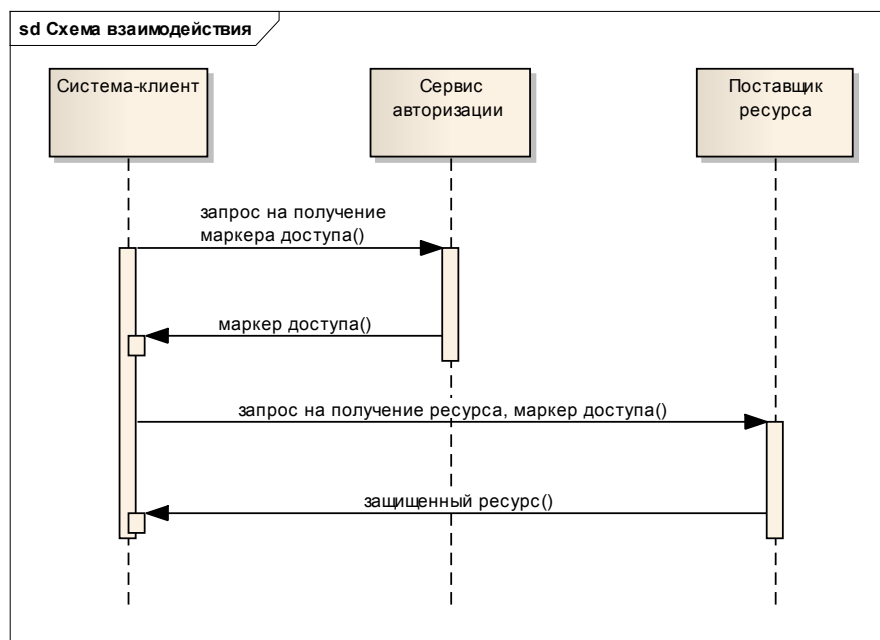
sd Схема взаимодействия

Система-клиент

Сервис авторизации

Поставщик ресурса

запрос на получение маркера доступа()

маркер доступа()

запрос на получение ресурса, маркер доступа()

защищенный ресурс()